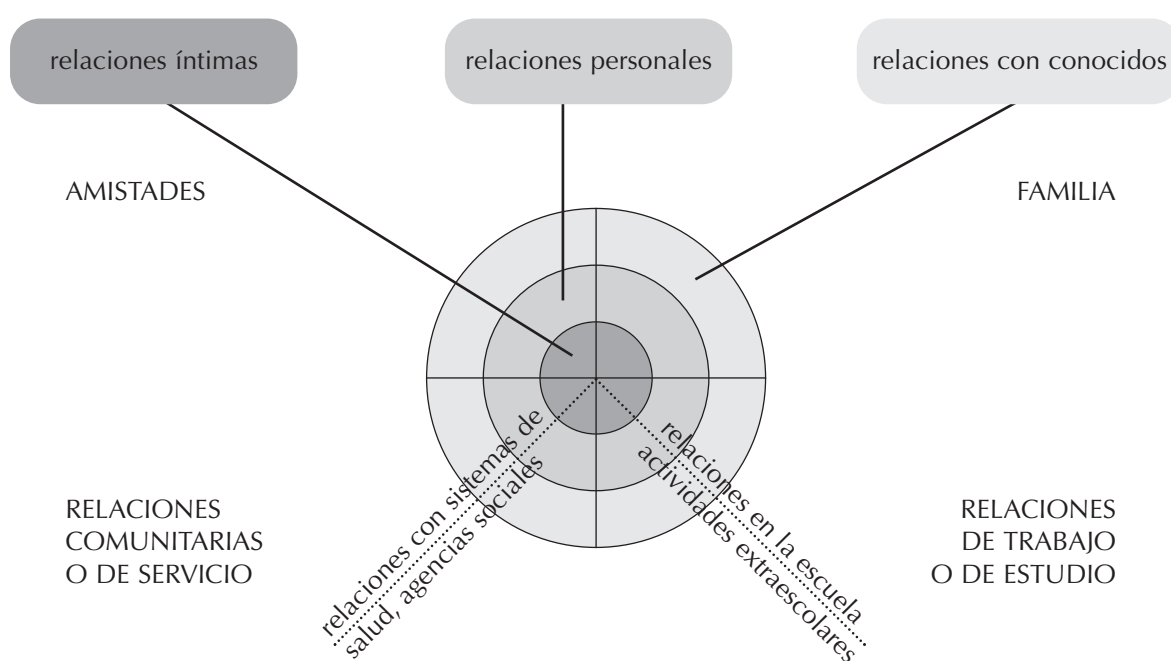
relaciones íntimas

relaciones personales

relaciones con conocidos

AMISTADES

FAMILIA

RELACIONES COMUNITARIAS O DE SERVICIO

RELACIONES DE TRABAJO O DE ESTUDIO

relaciones con sistemas de salud, agencias sociales

relaciones en la escuela actividades extraescolares